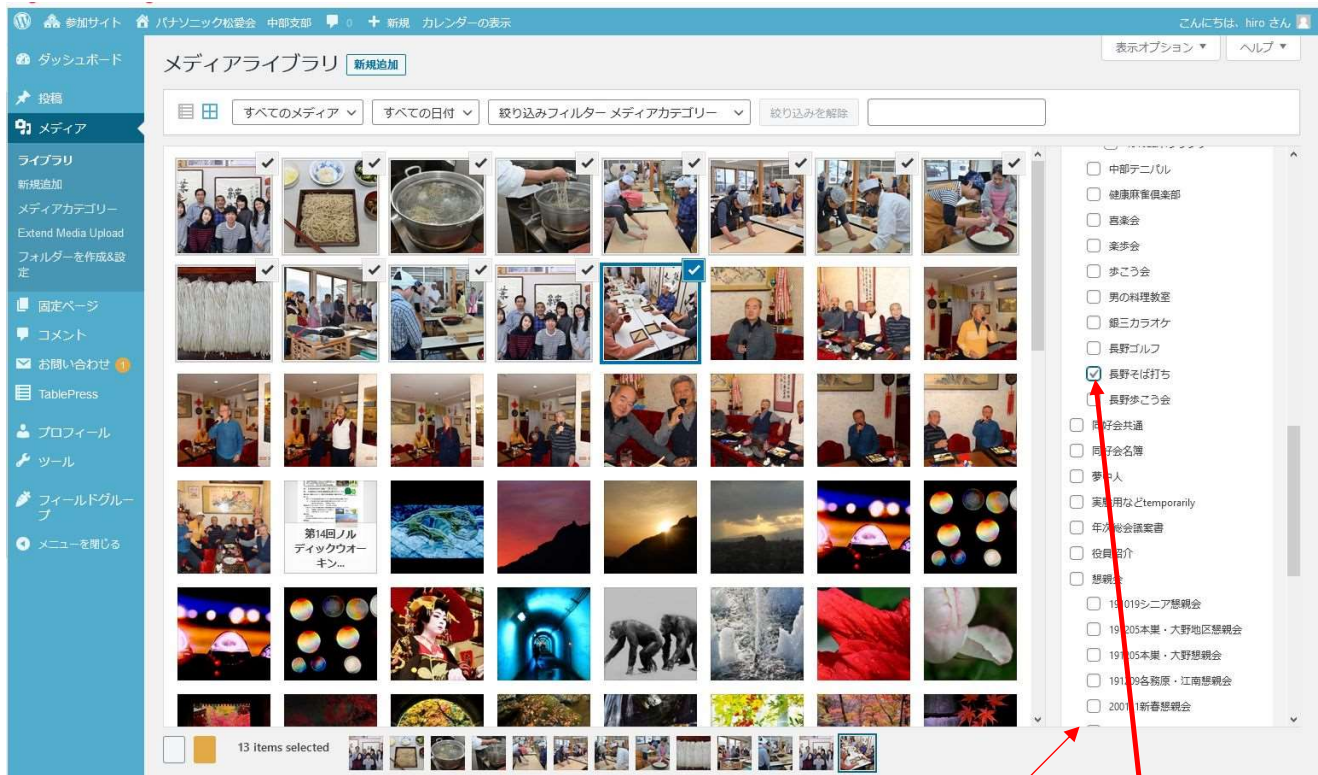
参加サイト　パナソニック松愛会　中部支部　0　+ 新規　カレンダーの表示　こんにちは、hiro さん

ダッシュボード
投稿
メディア
ライブラリ
新規追加
メディアカテゴリー
Extend Media Upload
フォルダーを作成&設定
固定ページ
コメント
お問い合わせ 1
TablePress
プロフィール
ツール
フィールドグループ
メニューを閉じる

メディアライブラリ　新規追加

表示オプション ▼　ヘルプ ▼

すべてのメディア　すべての日付　絞り込みフィルター メディアカテゴリー　絞り込みを解除

第14回ノルディックウォーキン...

中部テニパル
健康麻雀倶楽部
喜楽会
楽歩会
歩こう会
男の料理教室
銀三カラオケ
長野ゴルフ
長野そば打ち
長野歩こう会
同好会共通
同好会名簿
夢中人
実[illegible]用などtemporarily
年次総会議案書
役員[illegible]介
懇親会
191019シニア懇親会
19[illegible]205本巣・大野地区懇親会
19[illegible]205本巣・大野懇親会
191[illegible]09各務原・江南懇親会
200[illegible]1新春懇親会

13 items selected